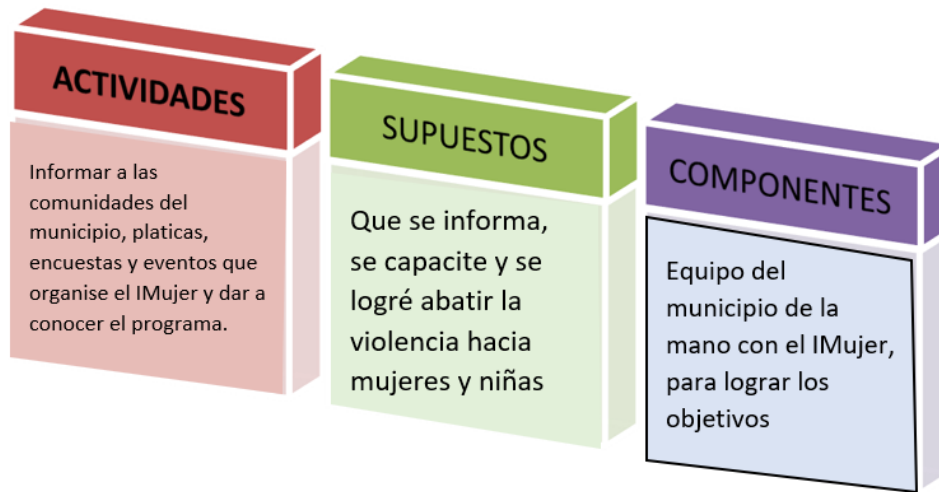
ACTIVIDADES

Informar a las comunidades del municipio, platicas, encuestas y eventos que organise el IMujer y dar a conocer el programa.

SUPUESTOS

Que se informa, se capacite y se logré abatir la violencia hacia mujeres y niñas

COMPONENTES

Equipo del municipio de la mano con el IMujer, para lograr los objetivos